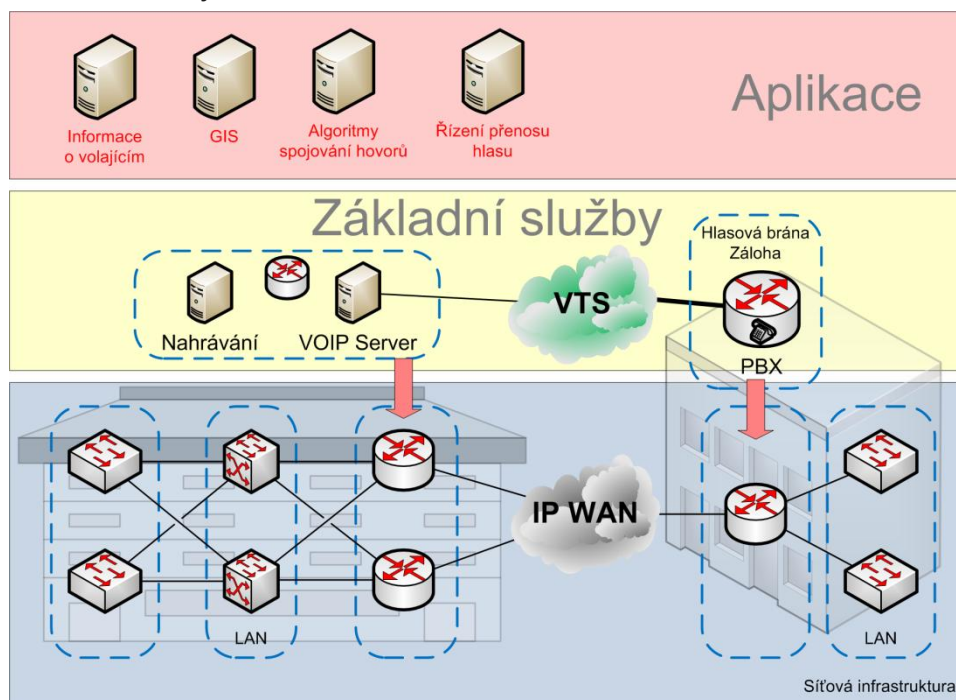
Informace o volajícím

GIS

Algoritmy spojování hovorů

Řízení přenosu hlasu

Aplikace

Základní služby

Hlasová brána Záloha

Nahrávání

VOIP Server

VTS

PBX

IP WAN

LAN

LAN

Síťová infrastruktura